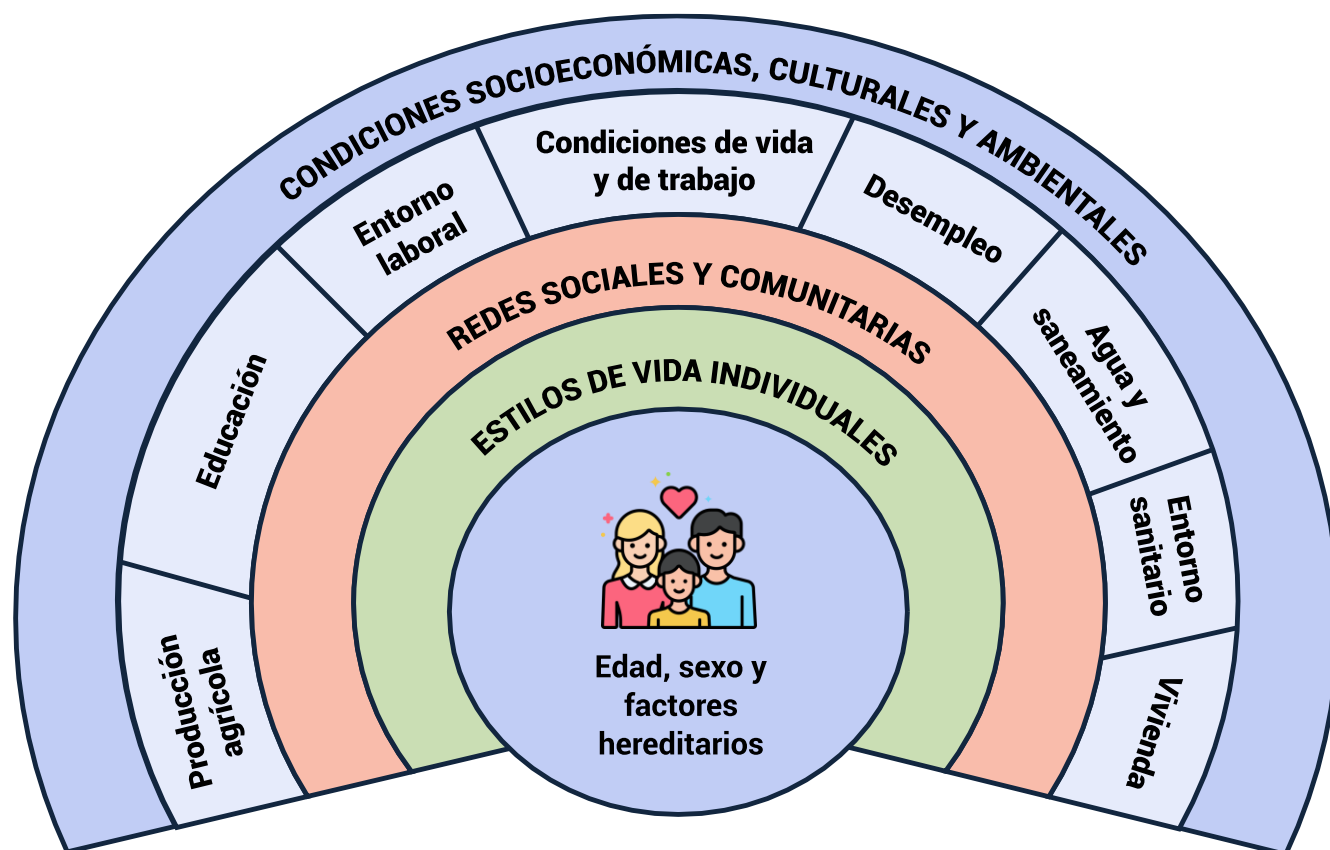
CONDICIONES SOCIOECONÓMICAS, CULTURALES Y AMBIENTALES

Producción agrícola

Educación

Entorno laboral

Condiciones de vida y de trabajo

Desempleo

Agua y saneamiento

Entorno sanitario

Vivienda

REDES SOCIALES Y COMUNITARIAS

ESTILOS DE VIDA INDIVIDUALES

Edad, sexo y factores hereditarios